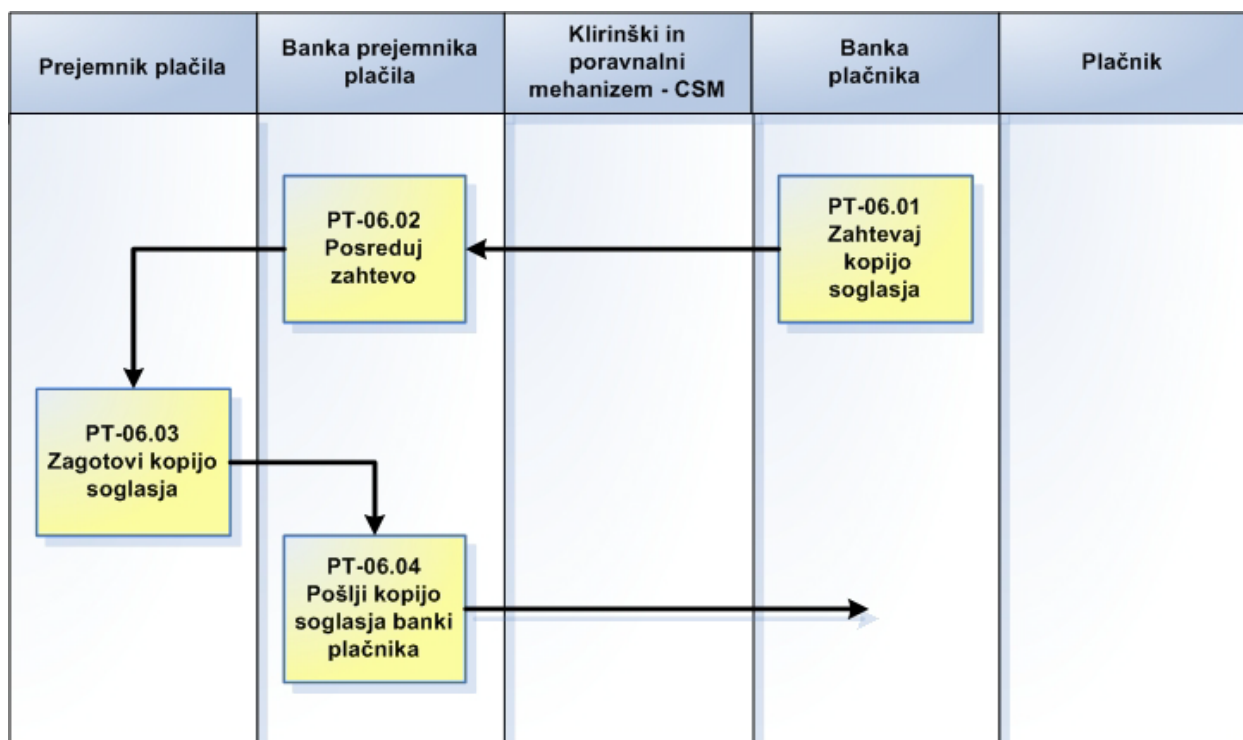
Prejemnik plačila

Banka prejemnika plačila

Klirinški in poravnalni mehanizem - CSM

Banka plačnika

Plačnik

PT-06.02
Posreduj zahtevo

PT-06.01
Zahtevaj kopijo soglasja

PT-06.03
Zagotovi kopijo soglasja

PT-06.04
Pošlji kopijo soglasja banki plačnika